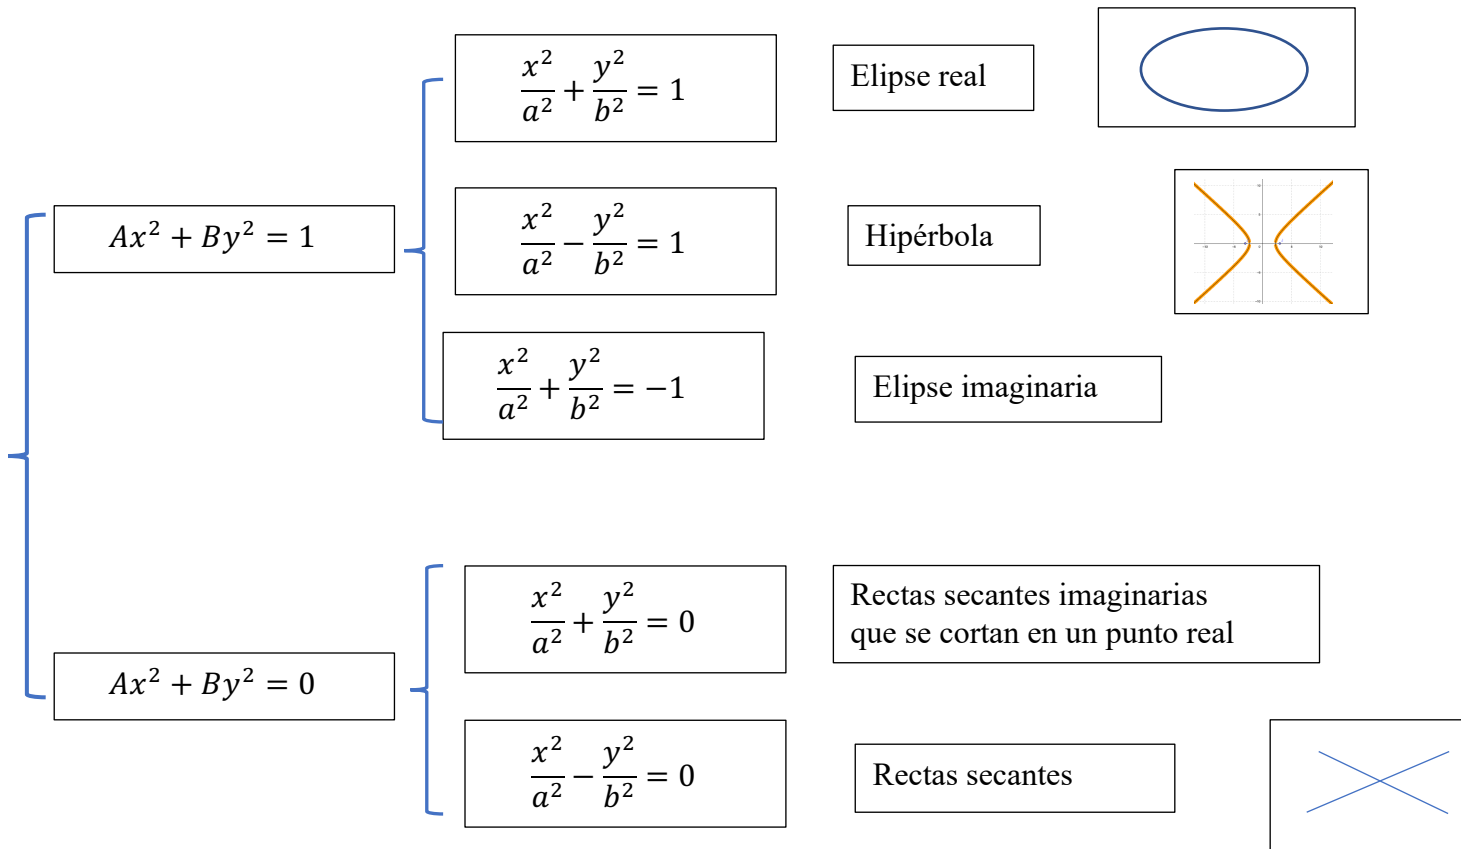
$Ax^2 + By^2 = 1$

$\frac{x^2}{a^2} + \frac{y^2}{b^2} = 1$

Elipse real

$\frac{x^2}{a^2} - \frac{y^2}{b^2} = 1$

Hipérbola

$\frac{x^2}{a^2} + \frac{y^2}{b^2} = -1$

Elipse imaginaria

$Ax^2 + By^2 = 0$

$\frac{x^2}{a^2} + \frac{y^2}{b^2} = 0$

Rectas secantes imaginarias que se cortan en un punto real

$\frac{x^2}{a^2} - \frac{y^2}{b^2} = 0$

Rectas secantes